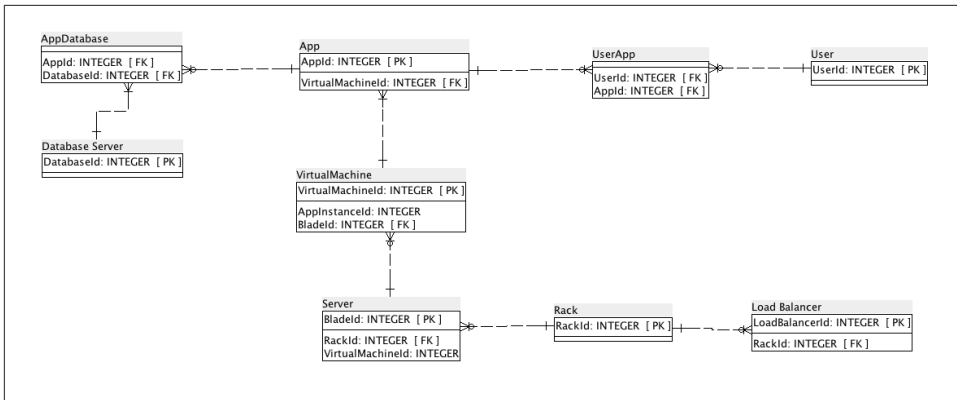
AppDatabase

AppId: INTEGER [ FK ]
DatabaseId: INTEGER [ FK ]

App

AppId: INTEGER [ PK ]

VirtualMachineId: INTEGER [ FK ]

UserApp

UserId: INTEGER [ FK ]
AppId: INTEGER [ FK ]

User

UserId: INTEGER [ PK ]

Database Server

DatabaseId: INTEGER [ PK ]

VirtualMachine

VirtualMachineId: INTEGER [ PK ]

AppInstanceId: INTEGER
BladeId: INTEGER [ FK ]

Server

BladeId: INTEGER [ PK ]

RackId: INTEGER [ FK ]
VirtualMachineId: INTEGER

Rack

RackId: INTEGER [ PK ]

Load Balancer

LoadBalancerId: INTEGER [ PK ]

RackId: INTEGER [ FK ]